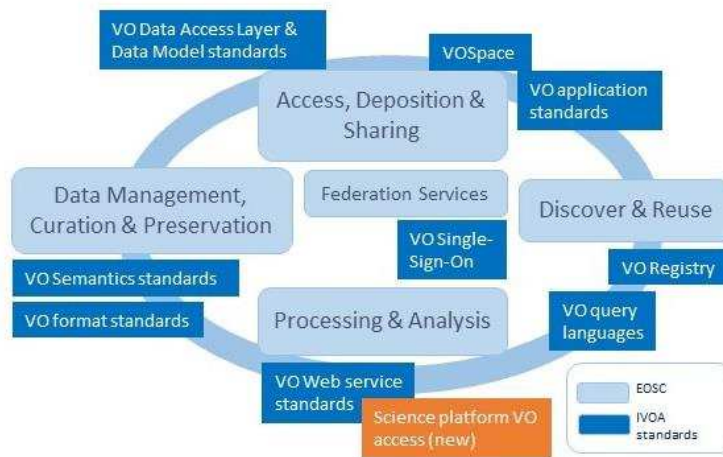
VO Data Access Layer & Data Model standards

VOSpace

Access, Deposition & Sharing

VO application standards

Data Management, Curation & Preservation

Federation Services

Discover & Reuse

VO Single-Sign-On

VO Semantics standards

VO Registry

VO format standards

Processing & Analysis

VO query languages

VO Web service standards

Science platform VO access (new)

EOSC

IVOA standards